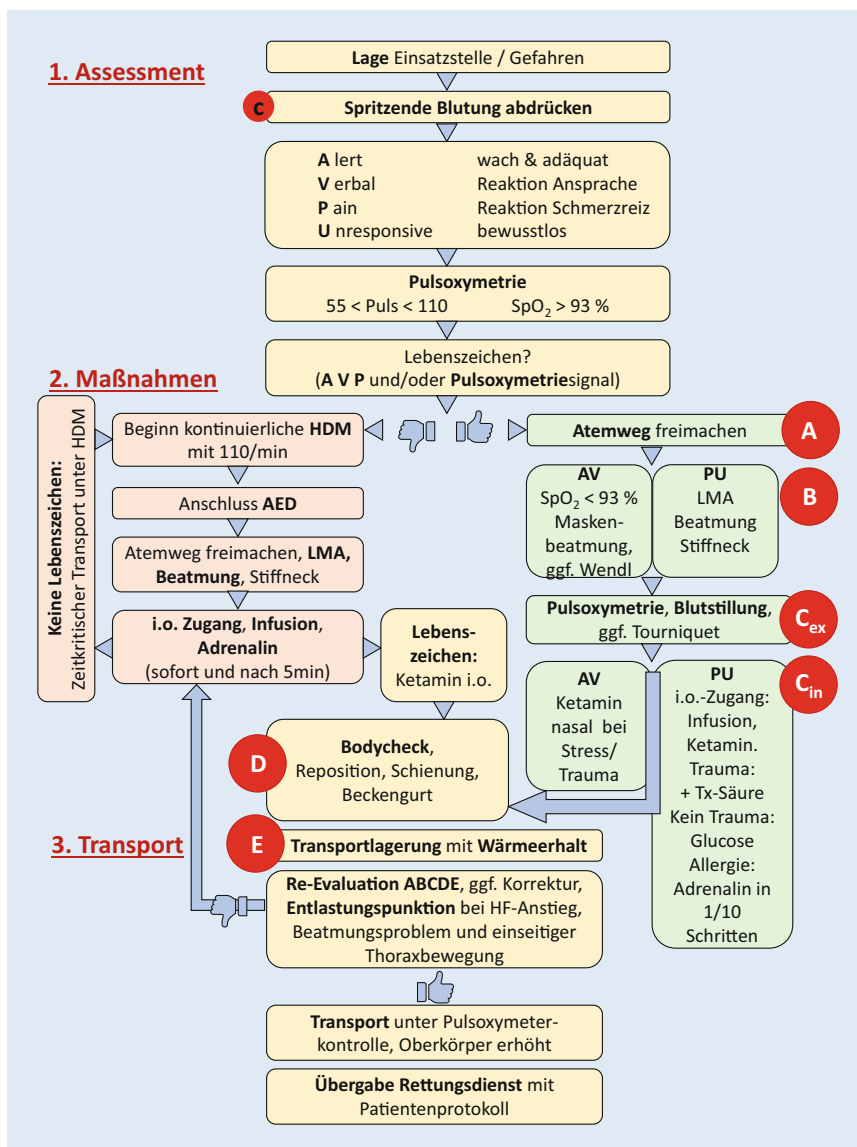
1. Assessment

Lage Einsatzstelle / Gefahren

c Spritzende Blutung abdrücken

A lert wach & adäquat
V erbal Reaktion Ansprache
P ain Reaktion Schmerzreiz
U nresponsive bewusstlos

Pulsoxymetrie
55 < Puls < 110 $SpO_2$ > 93 %

Lebenszeichen?
(A V P und/oder Pulsoxymetriesignal)

2. Maßnahmen

Keine Lebenszeichen: Zeitkritischer Transport unter HDM

Beginn kontinuierliche HDM mit 110/min

Anschluss AED

Atemweg freimachen, LMA, Beatmung, Stiffneck

i.o. Zugang, Infusion, Adrenalin (sofort und nach 5min)

Lebenszeichen: Ketamin i.o.

Atemweg freimachen A

AV
$SpO_2$ < 93 %
Maskenbeatmung, ggf. Wendl

PU
LMA
Beatmung
Stiffneck

B

Pulsoxymetrie, Blutstillung, ggf. Tourniquet $C_{ex}$

AV
Ketamin nasal bei Stress/ Trauma

PU
i.o.-Zugang: Infusion, Ketamin. Trauma: + Tx-Säure Kein Trauma: Glucose Allergie: Adrenalin in 1/10 Schritten

$C_{in}$

D Bodycheck, Reposition, Schienung, Beckengurt

3. Transport

E Transportlagerung mit Wärmeerhalt

Re-Evaluation ABCDE, ggf. Korrektur, Entlastungspunktion bei HF-Anstieg, Beatmungsproblem und einseitiger Thoraxbewegung

Transport unter Pulsoxymeterkontrolle, Oberkörper erhöht

Übergabe Rettungsdienst mit Patientenprotokoll